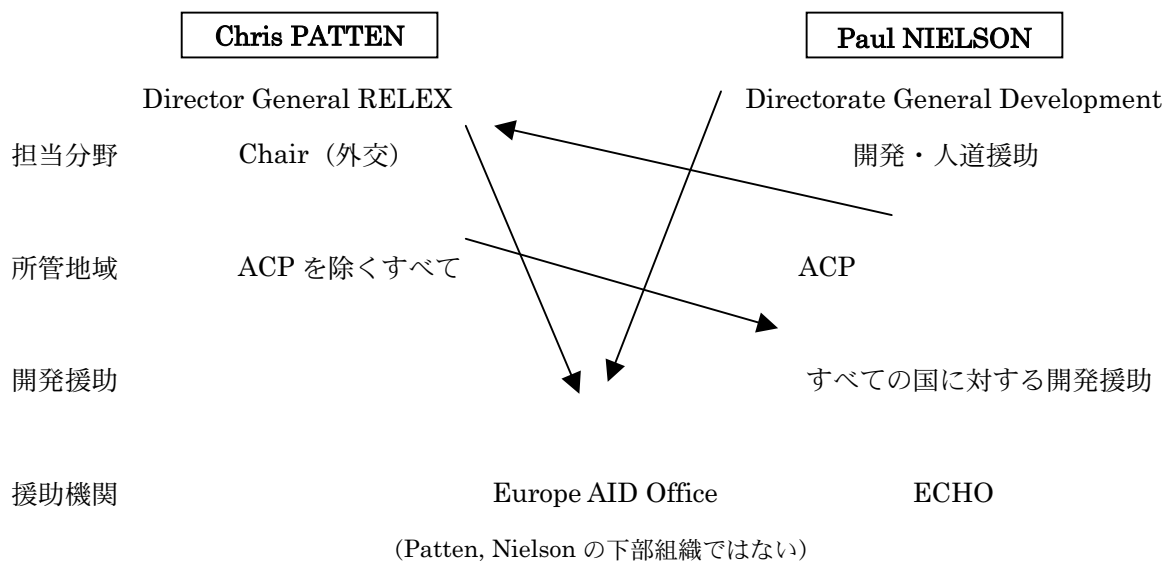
Chris PATTEN

Paul NIELSON

Director General RELEX

Directorate General Development

担当分野　Chair（外交）　開発・人道援助

所管地域　ACP を除くすべて　ACP

開発援助　すべての国に対する開発援助

援助機関　Europe AID Office　ECHO

（Patten, Nielson の下部組織ではない）